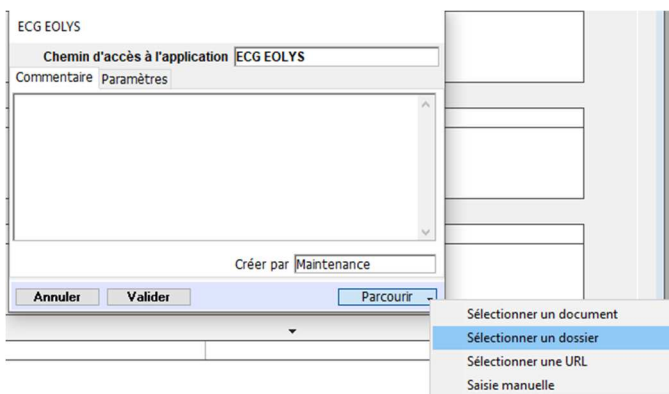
ECG EOLYS

Chemin d'accès à l'application ECG EOLYS

Commentaire Paramètres

Créer par Maintenance

Annuler Valider Parcourir

Sélectionner un document
Sélectionner un dossier
Sélectionner une URL
Saisie manuelle